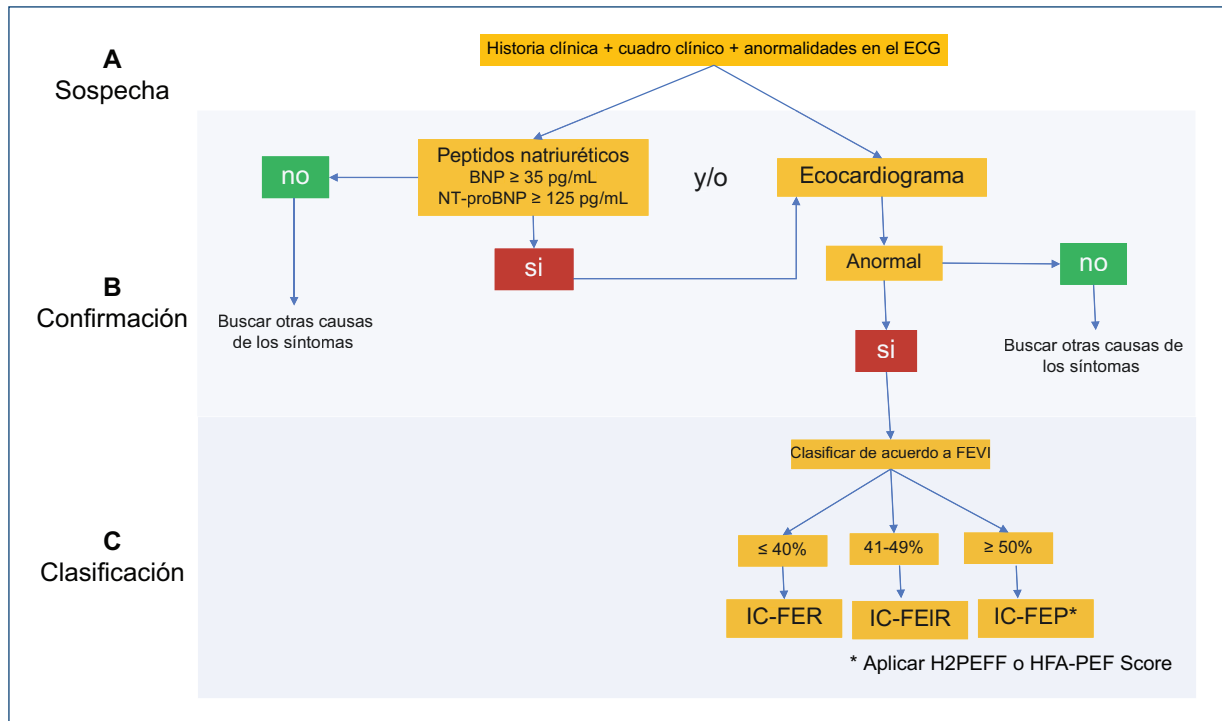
A
Sospecha

Historia clínica + cuadro clínico + anormalidades en el ECG

Peptidos natriuréticos
BNP ≥ 35 pg/mL
NT-proBNP ≥ 125 pg/mL

y/o

Ecocardiograma

no

Buscar otras causas de los síntomas

si

Anormal

no

Buscar otras causas de los síntomas

B
Confirmación

si

Clasificar de acuerdo a FEVI

C
Clasificación

≤ 40%

41-49%

≥ 50%

IC-FER

IC-FEIR

IC-FEP*

* Aplicar H2PEFF o HFA-PEF Score